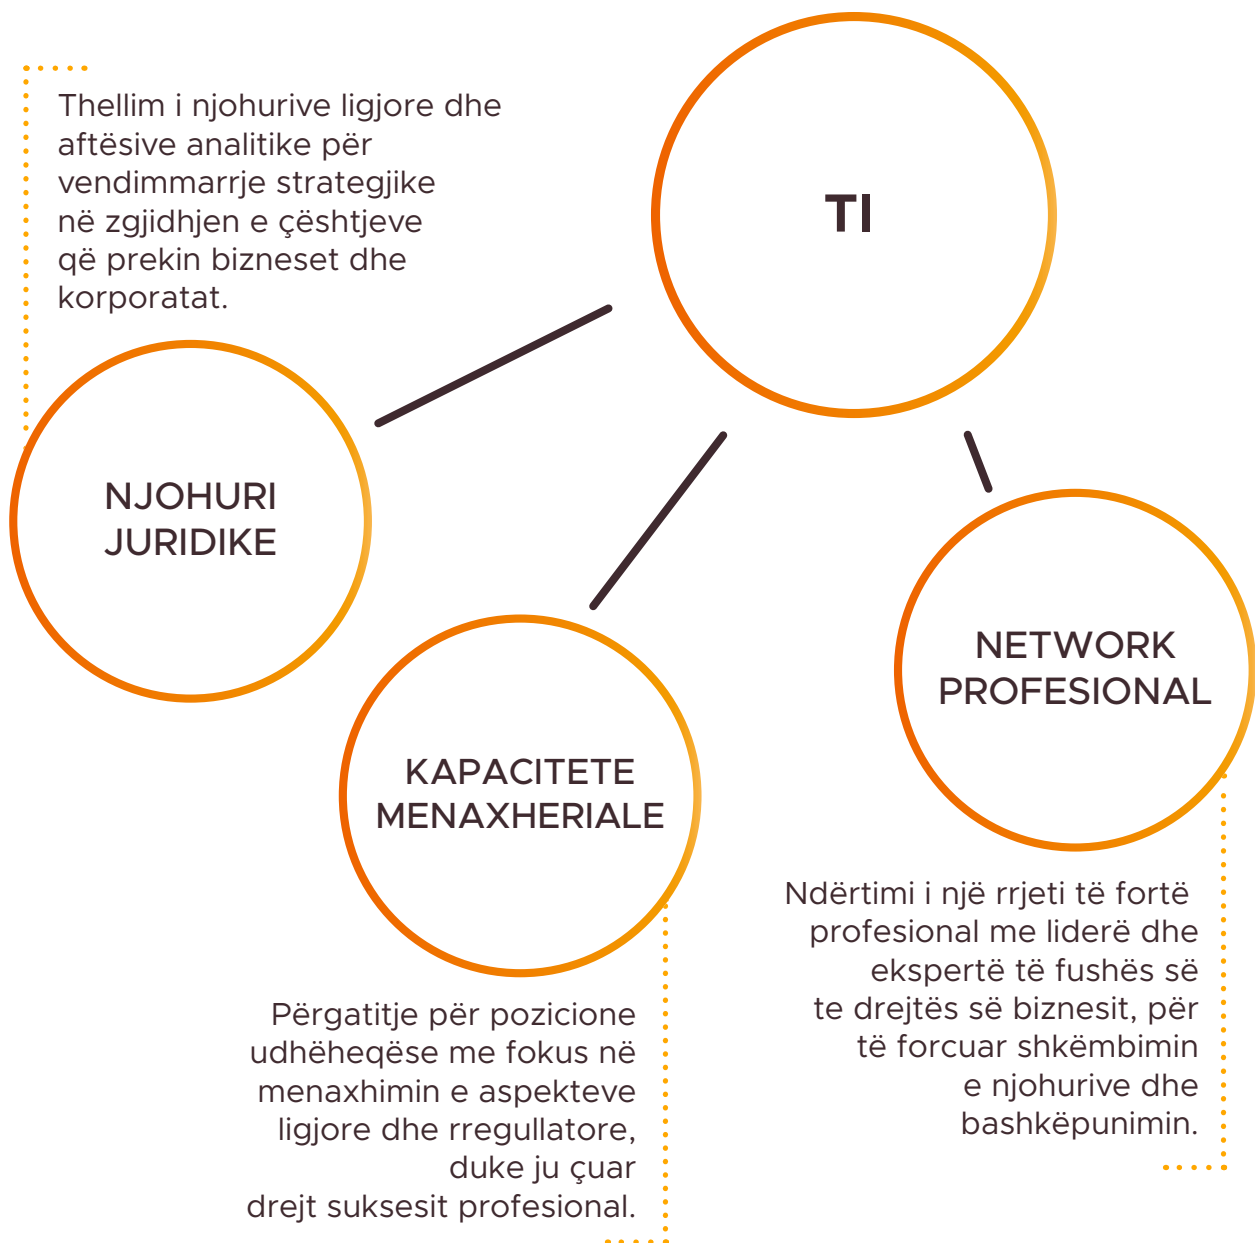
Thellim i njohurive ligjore dhe aftësive analitike për vendimmarrje strategjike në zgjidhjen e çështjeve që prekin bizneset dhe korporatat.

TI

NJOHURI JURIDIKE

KAPACITETE MENAXHERIALE

NETWORK PROFESIONAL

Përgatitje për pozicione udhëheqëse me fokus në menaxhimin e aspekteve ligjore dhe rregullatore, duke ju çuar drejt suksesit profesional.

Ndërtimi i një rrjeti të fortë profesional me liderë dhe ekspertë të fushës së te drejtës së biznesit, për të forcuar shkëmbimin e njohurive dhe bashkëpunimin.